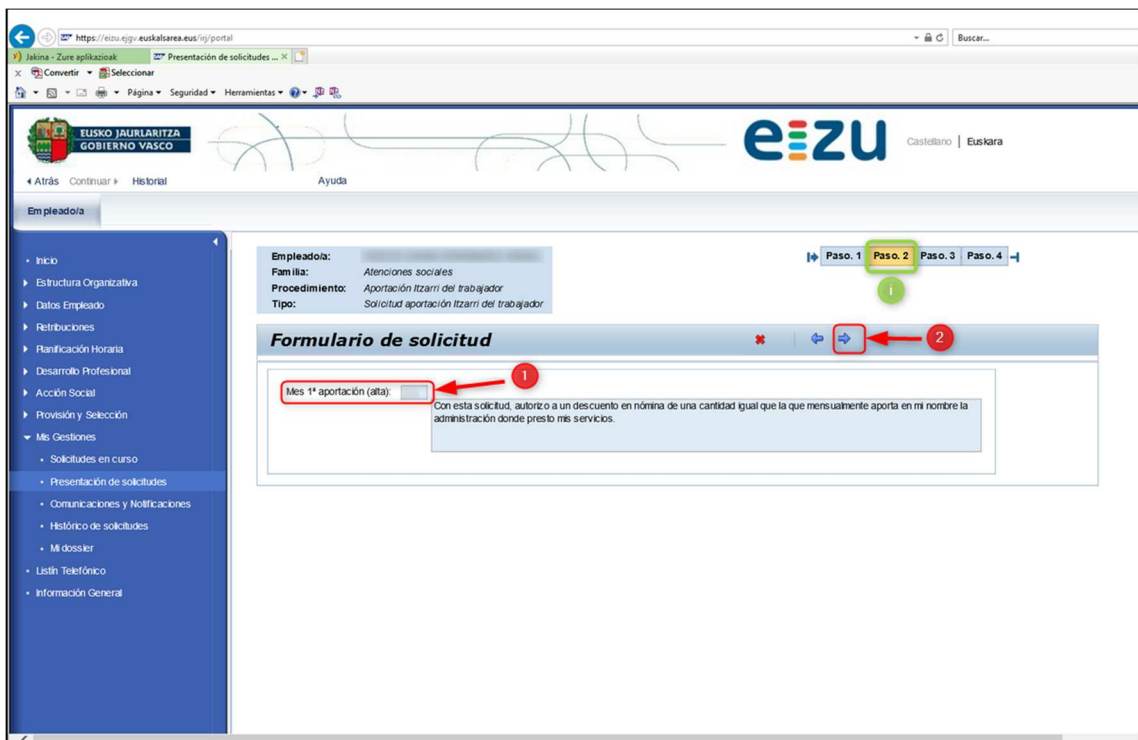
https://eizu.ejgv.euskalsarea.eus/irj/portal
Buscar...
Jakina - Zure aplikazioak
Presentación de solicitudes ...
Convertir
Seleccionar
Página
Seguridad
Herramientas

EUSKO JAURLARITZA
GOBIERNO VASCO

eizu
Castellano | Euskara

Atrás Continuar Historial
Ayuda

Empleado/a

Inicio
Estructura Organizativa
Datos Empleado
Retribuciones
Planificación Horaria
Desarrollo Profesional
Acción Social
Provisión y Selección
Mis Gestiones
Solicitudes en curso
Presentación de solicitudes
Comunicaciones y Notificaciones
Histórico de solicitudes
Mi dossier
Listín Telefónico
Información General

| | |
|---|---|
| Empleado/a: | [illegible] |
| Familia: | Atenciones sociales |
| Procedimiento: | Aportación Itzarri del trabajador |
| Tipo: | Solicitud aportación Itzarri del trabajador |

Paso. 1
Paso. 2
Paso. 3
Paso. 4
i

Formulario de solicitud
2
1
Mes 1ª aportación (alta):
Con esta solicitud, autorizo a un descuento en nómina de una cantidad igual que la que mensualmente aporta en mi nombre la administración donde presto mis servicios.